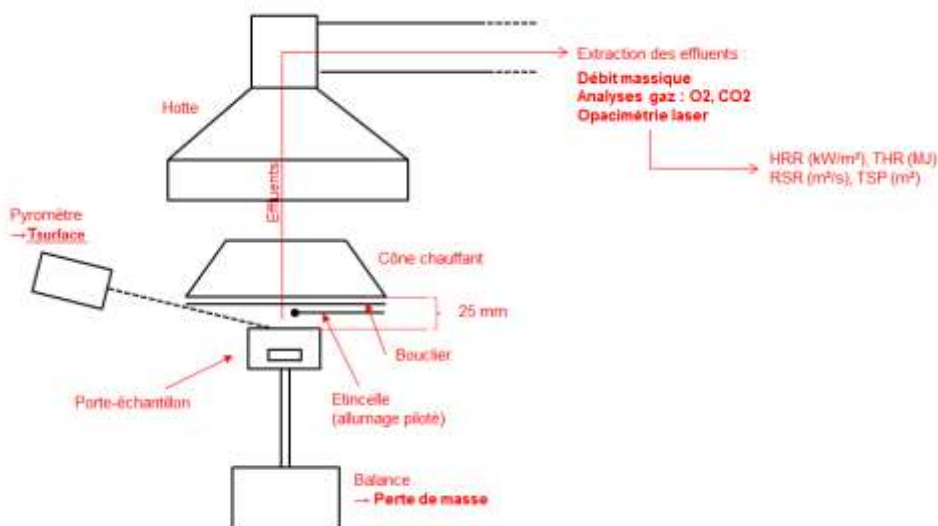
Extraction des effluents :
Débit massique
Analyses gaz : O2, CO2
Opacimétrie laser

Hotte

HRR (kW/m²), THR (MJ)
RSR (m²/s), TSP (m²)

Effluents

Pyromètre
→ Tsurface

Cône chauffant

25 mm

Bouclier

Porte-échantillon

Etincelle
(allumage piloté)

Balance
→ Perte de masse